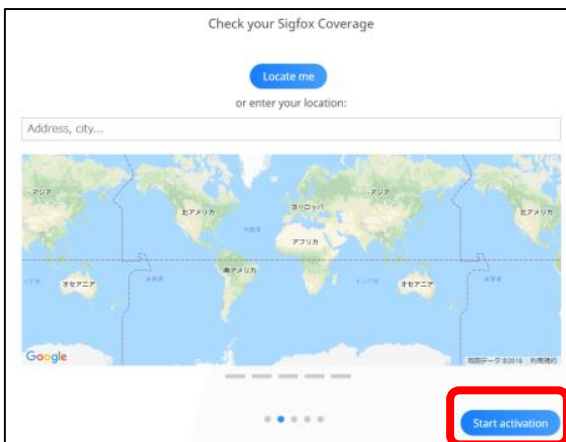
Check your Sigfox Coverage

Locate me

or enter your location:

Address, city...

アジア

北アメリカ

ヨーロッパ

アジア

北アメリカ

アフリカ

南アメリカ

オセアニア

オセアニア

Google

地図データ ©2019 利用規約

Start activation